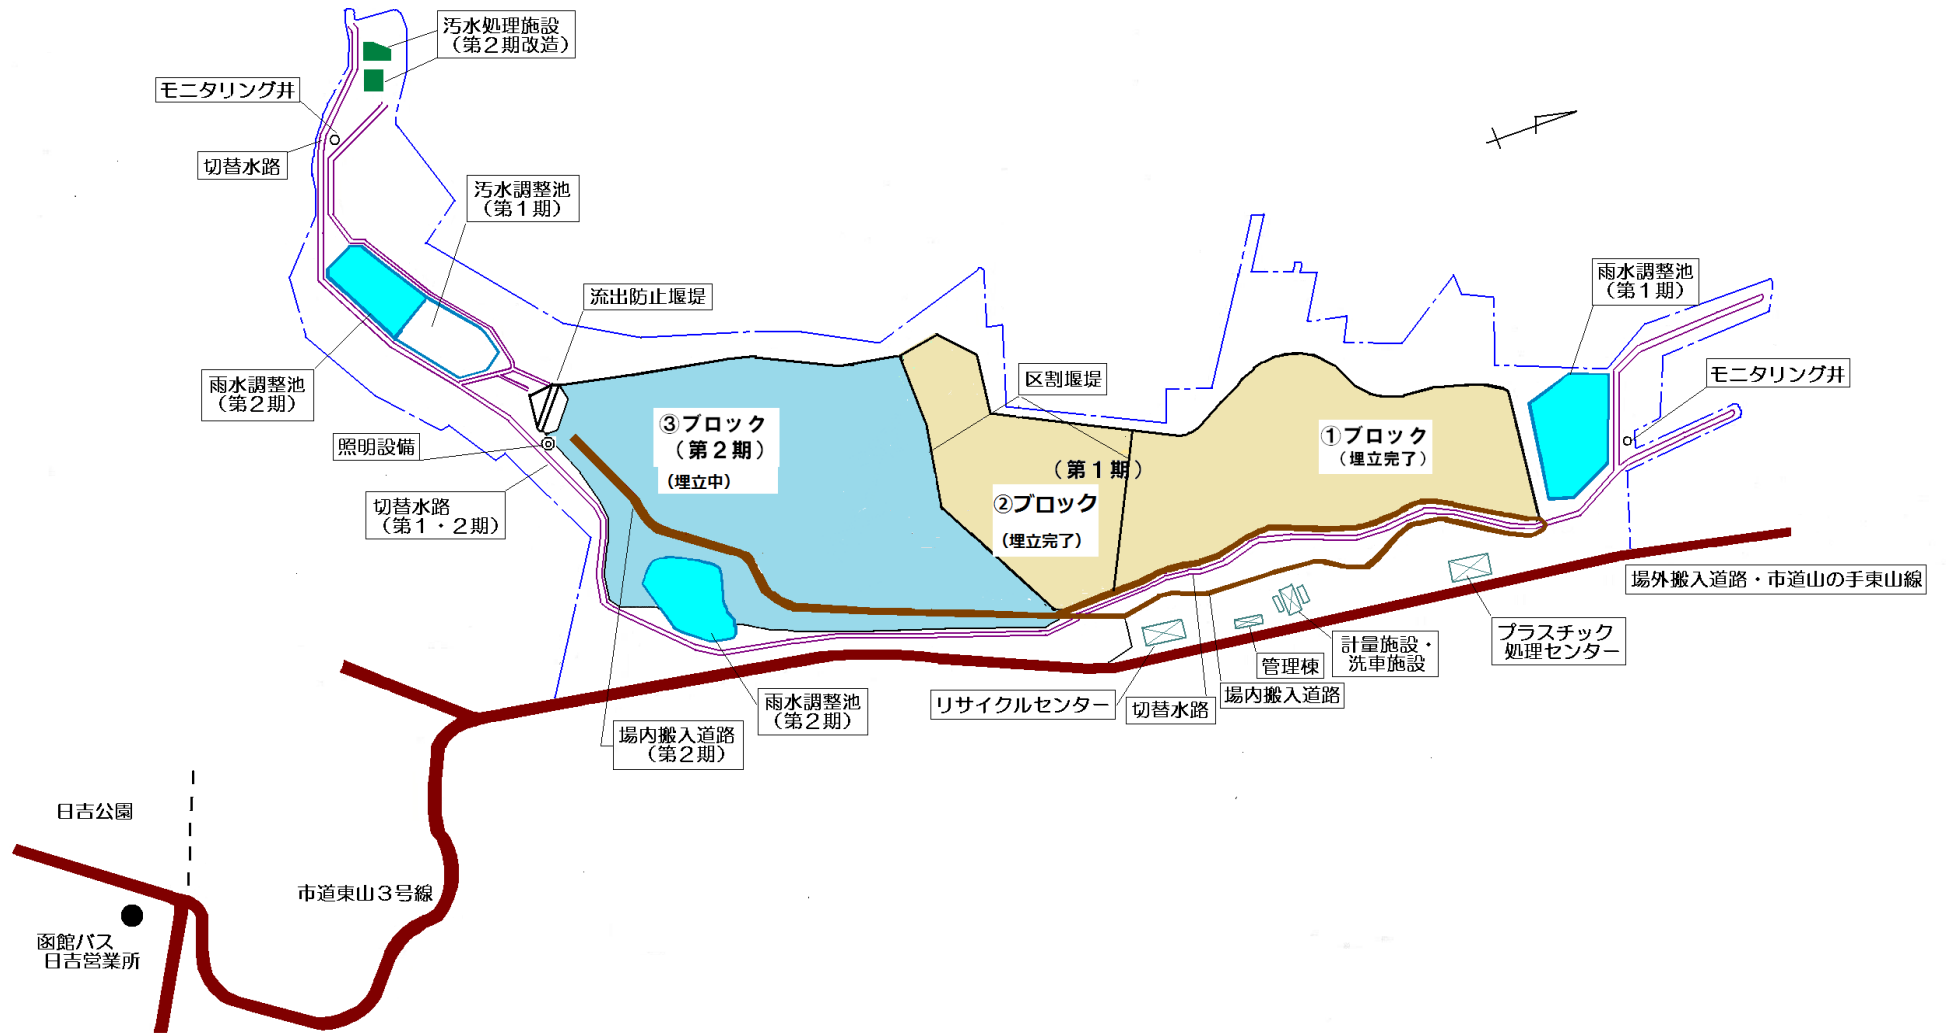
汚水処理施設
（第２期改造）

モニタリング井

切替水路

汚水調整池
（第１期）

流出防止堰堤

雨水調整池
（第２期）

照明設備

切替水路
（第１・２期）

③ブロック
（第２期）
（埋立中）

区割堰堤

（第１期）

②ブロック
（埋立完了）

①ブロック
（埋立完了）

雨水調整池
（第１期）

モニタリング井

場外搬入道路・市道山の手東山線

プラスチック
処理センター

計量施設・
洗車施設

管理棟

場内搬入道路

切替水路

リサイクルセンター

雨水調整池
（第２期）

場内搬入道路
（第２期）

日吉公園

市道東山３号線

函館バス
日吉営業所